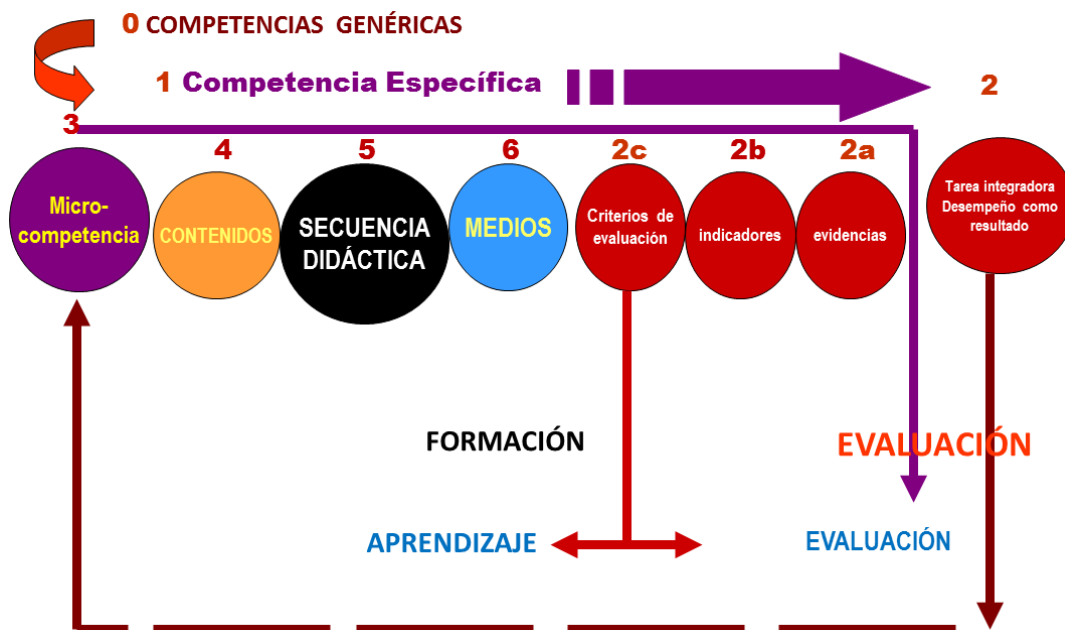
0 COMPETENCIAS GENÉRICAS

1 Competencia Específica

2

3

4

5

6

2c

2b

2a

Micro-competencia

CONTENIDOS

SECUENCIA DIDÁCTICA

MEDIOS

Criterios de evaluación

indicadores

evidencias

Tarea integradora Desempeño como resultado

FORMACIÓN

EVALUACIÓN

APRENDIZAJE

EVALUACIÓN